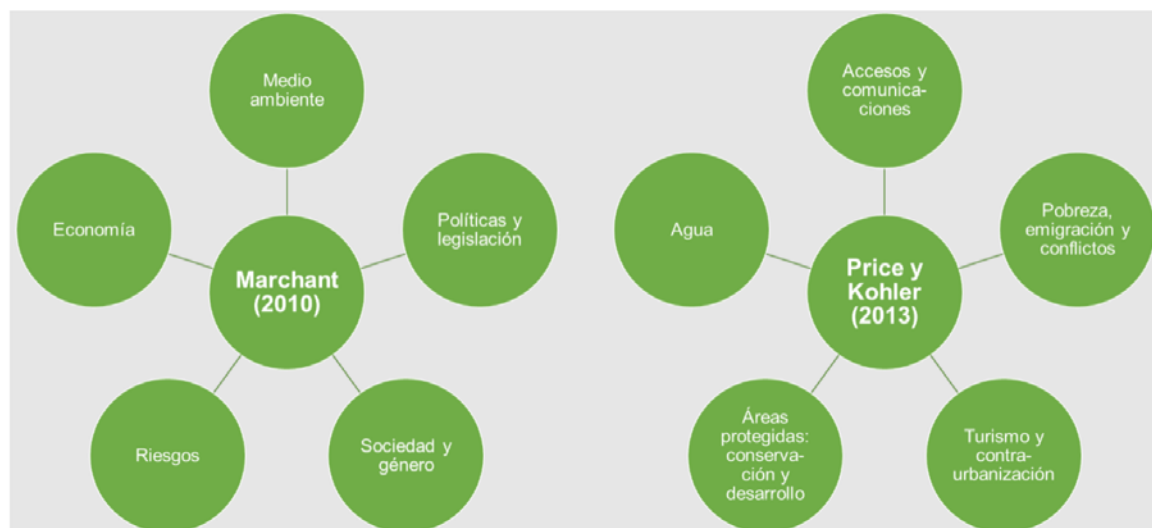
Medio ambiente

Economía

Marchant (2010)

Políticas y legislación

Riesgos

Sociedad y género

Accesos y comunicaciones

Agua

Price y Kohler (2013)

Pobreza, emigración y conflictos

Áreas protegidas: conservación y desarrollo

Turismo y contraurbanización